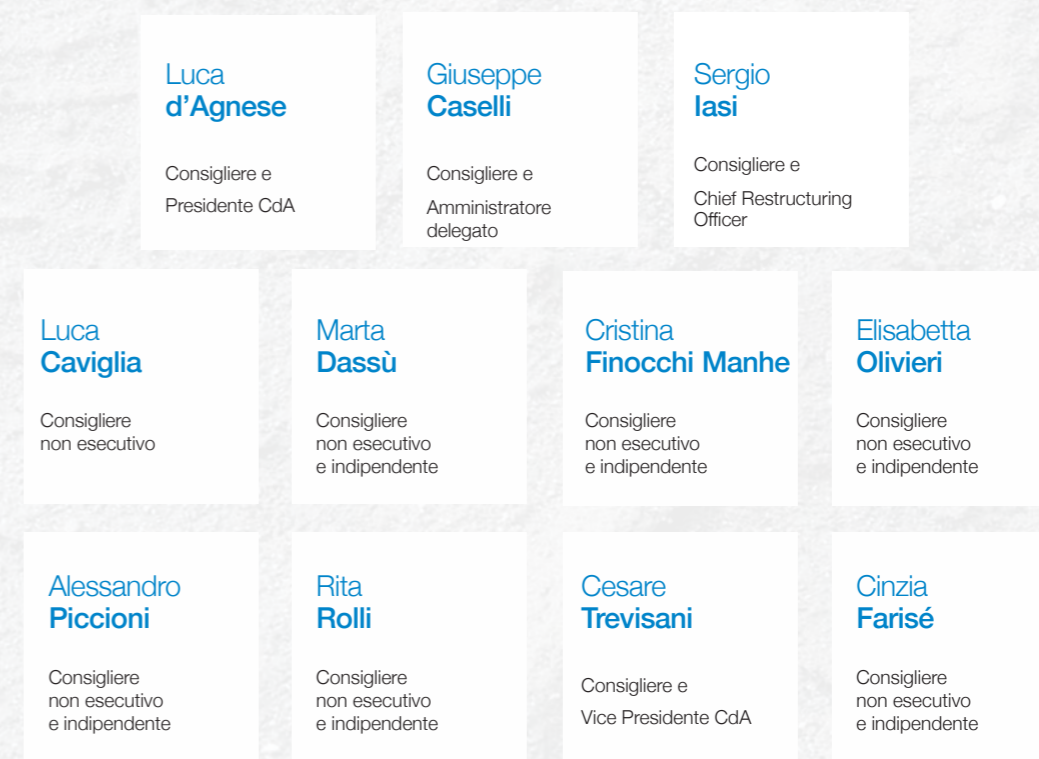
Luca
d’Agnese

Consigliere e
Presidente CdA

Giuseppe
Caselli

Consigliere e
Amministratore delegato

Sergio
Iasi

Consigliere e
Chief Restructuring Officer

Luca
Caviglia

Consigliere
non esecutivo

Marta
Dassù

Consigliere
non esecutivo
e indipendente

Cristina
Finocchi Manhe

Consigliere
non esecutivo
e indipendente

Elisabetta
Olivieri

Consigliere
non esecutivo
e indipendente

Alessandro
Piccioni

Consigliere
non esecutivo
e indipendente

Rita
Rolli

Consigliere
non esecutivo
e indipendente

Cesare
Trevisani

Consigliere e
Vice Presidente CdA

Cinzia
Farisé

Consigliere
non esecutivo
e indipendente